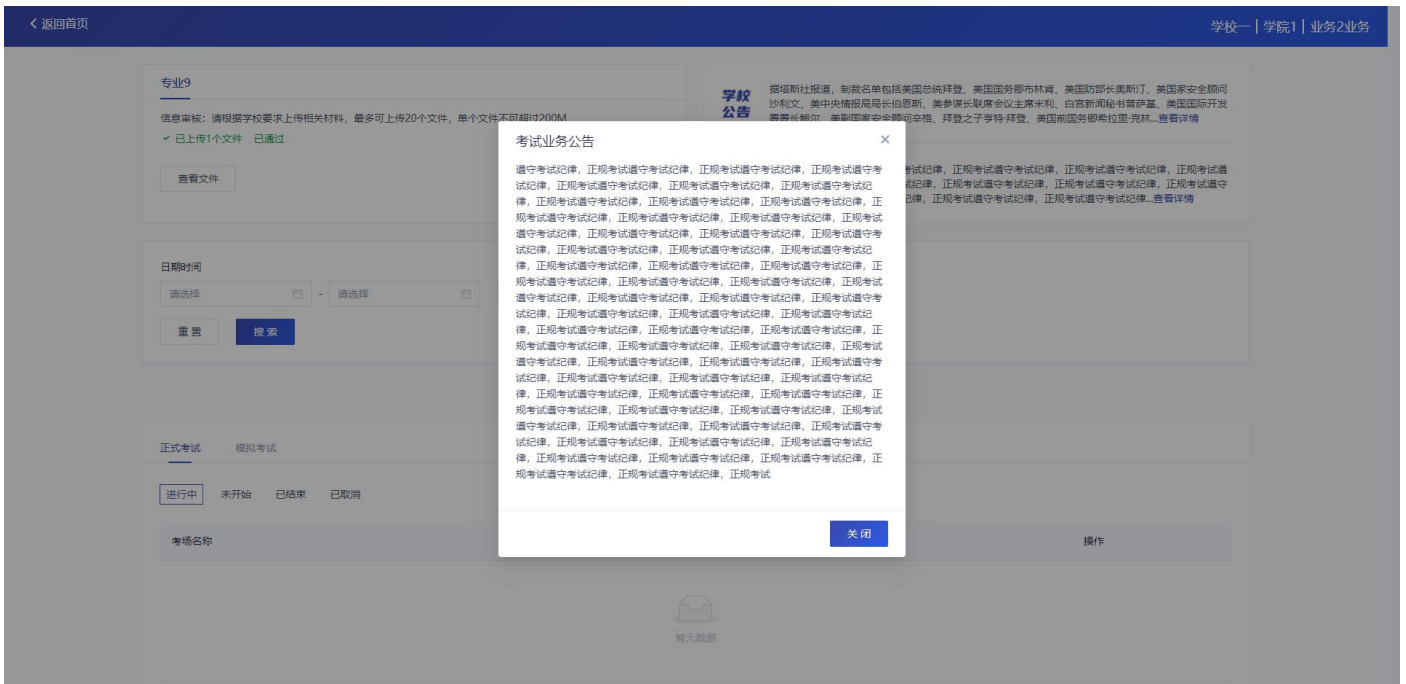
< 返回首页

学校一 | 学院1 | 业务2业务

专业9

信息审核：请根据学校要求上传相关材料，最多可上传20个文件，单个文件不可超过200M

✓ 已上传1个文件 已通过

查看文件

学校公告

据塔斯社报道，制裁名单包括美国总统拜登、美国国务卿布林肯、美国防部长奥斯汀、美国国家安全顾问沙利文、美中央情报局局长伯恩斯、美参谋长联席会议主席米利、白宫新闻秘书普萨基、美国国际开发署署长鲍尔、美副国家安全顾问辛格、拜登之子亨特·拜登、美国前国务卿希拉里·克林...查看详情

考试纪律，正规考试遵守考试纪律，正规考试遵守考试纪律，正规考试遵守考试纪律，正规考试遵守考试纪律，正规考试遵守考试纪律，正规考试遵守考试纪律，正规考试遵守考试纪律，正规考试遵守考试纪律，正规考试遵守考试纪律...查看详情

日期时间

请选择 - 请选择

重置 搜索

正式考试 模拟考试

进行中 未开始 已结束 已取消

考场名称

操作

暂无数据

考试业务公告

×

遵守考试纪律，正规考试遵守考试纪律，正规考试遵守考试纪律，正规考试遵守考试纪律，正规考试遵守考试纪律，正规考试遵守考试纪律，正规考试遵守考试纪律，正规考试遵守考试纪律，正规考试遵守考试纪律，正规考试遵守考试纪律，正规考试遵守考试纪律，正规考试遵守考试纪律，正规考试遵守考试纪律，正规考试遵守考试纪律，正规考试遵守考试纪律，正规考试遵守考试纪律，正规考试遵守考试纪律，正规考试遵守考试纪律，正规考试遵守考试纪律，正规考试遵守考试纪律，正规考试遵守考试纪律，正规考试遵守考试纪律，正规考试遵守考试纪律，正规考试遵守考试纪律，正规考试遵守考试纪律，正规考试遵守考试纪律，正规考试遵守考试纪律，正规考试遵守考试纪律，正规考试遵守考试纪律，正规考试遵守考试纪律，正规考试遵守考试纪律，正规考试遵守考试纪律，正规考试遵守考试纪律，正规考试遵守考试纪律，正规考试遵守考试纪律，正规考试遵守考试纪律，正规考试遵守考试纪律，正规考试遵守考试纪律，正规考试遵守考试纪律，正规考试遵守考试纪律，正规考试遵守考试纪律，正规考试遵守考试纪律，正规考试遵守考试纪律，正规考试遵守考试纪律，正规考试遵守考试纪律，正规考试遵守考试纪律，正规考试遵守考试纪律，正规考试遵守考试纪律，正规考试遵守考试纪律，正规考试遵守考试纪律，正规考试遵守考试纪律，正规考试遵守考试纪律，正规考试遵守考试纪律，正规考试遵守考试纪律，正规考试遵守考试纪律，正规考试遵守考试纪律，正规考试遵守考试纪律，正规考试遵守考试纪律，正规考试遵守考试纪律，正规考试遵守考试纪律，正规考试遵守考试纪律，正规考试遵守考试纪律，正规考试遵守考试纪律，正规考试遵守考试纪律，正规考试遵守考试纪律，正规考试遵守考试纪律，正规考试遵守考试纪律，正规考试遵守考试纪律，正规考试遵守考试纪律，正规考试遵守考试纪律，正规考试遵守考试纪律，正规考试遵守考试纪律，正规考试遵守考试纪律，正规考试遵守考试纪律，正规考试遵守考试纪律，正规考试遵守考试纪律，正规考试遵守考试纪律，正规考试遵守考试纪律，正规考试遵守考试纪律，正规考试遵守考试纪律，正规考试遵守考试纪律，正规考试遵守考试纪律，正规考试遵守考试纪律，正规考试

关闭